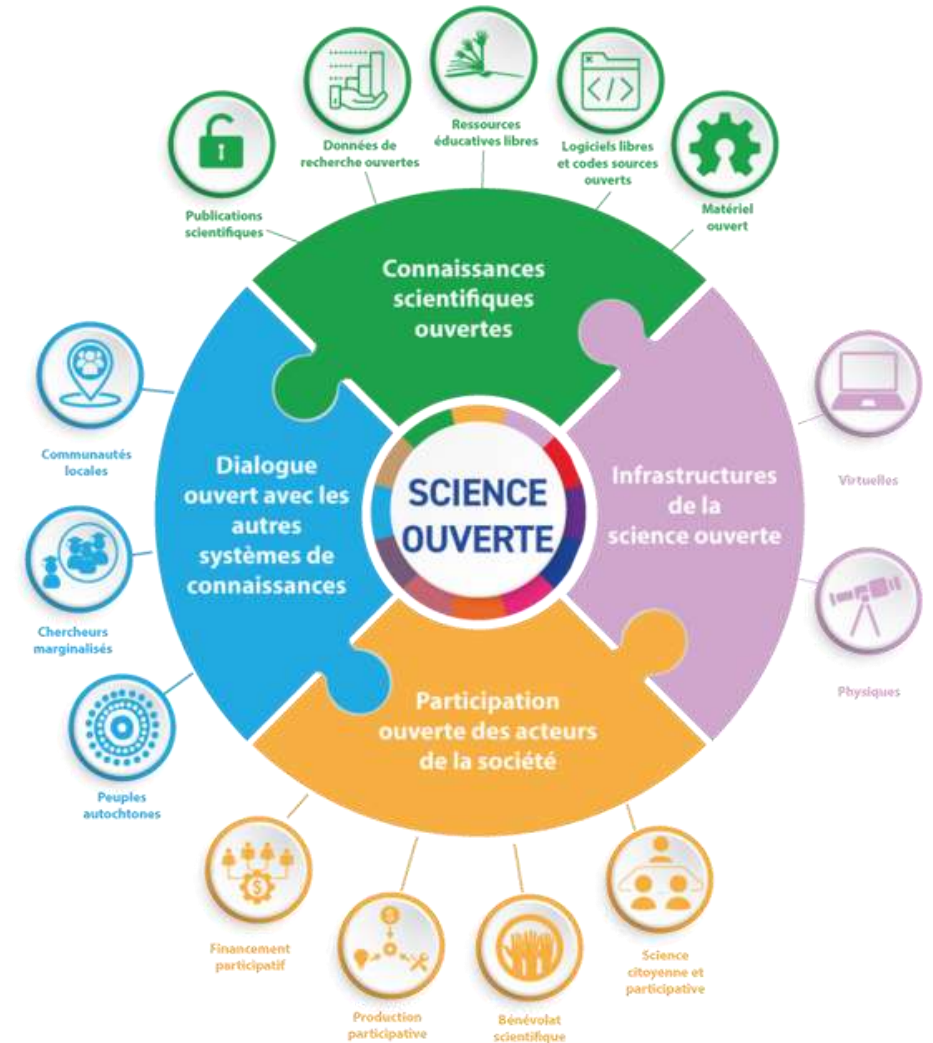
SCIENCE OUVERTE

Connaissances scientifiques ouvertes

Publications scientifiques

Données de recherche ouvertes

Ressources éducatives libres

Logiciels libres et codes sources ouverts

Matériel ouvert

Infrastructures de la science ouverte

Virtuelles

Physiques

Participation ouverte des acteurs de la société

Science citoyenne et participative

Bénévolat scientifique

Production participative

Financement participatif

Dialogue ouvert avec les autres systèmes de connaissances

Peuples autochtones

Chercheurs marginalisés

Communautés locales